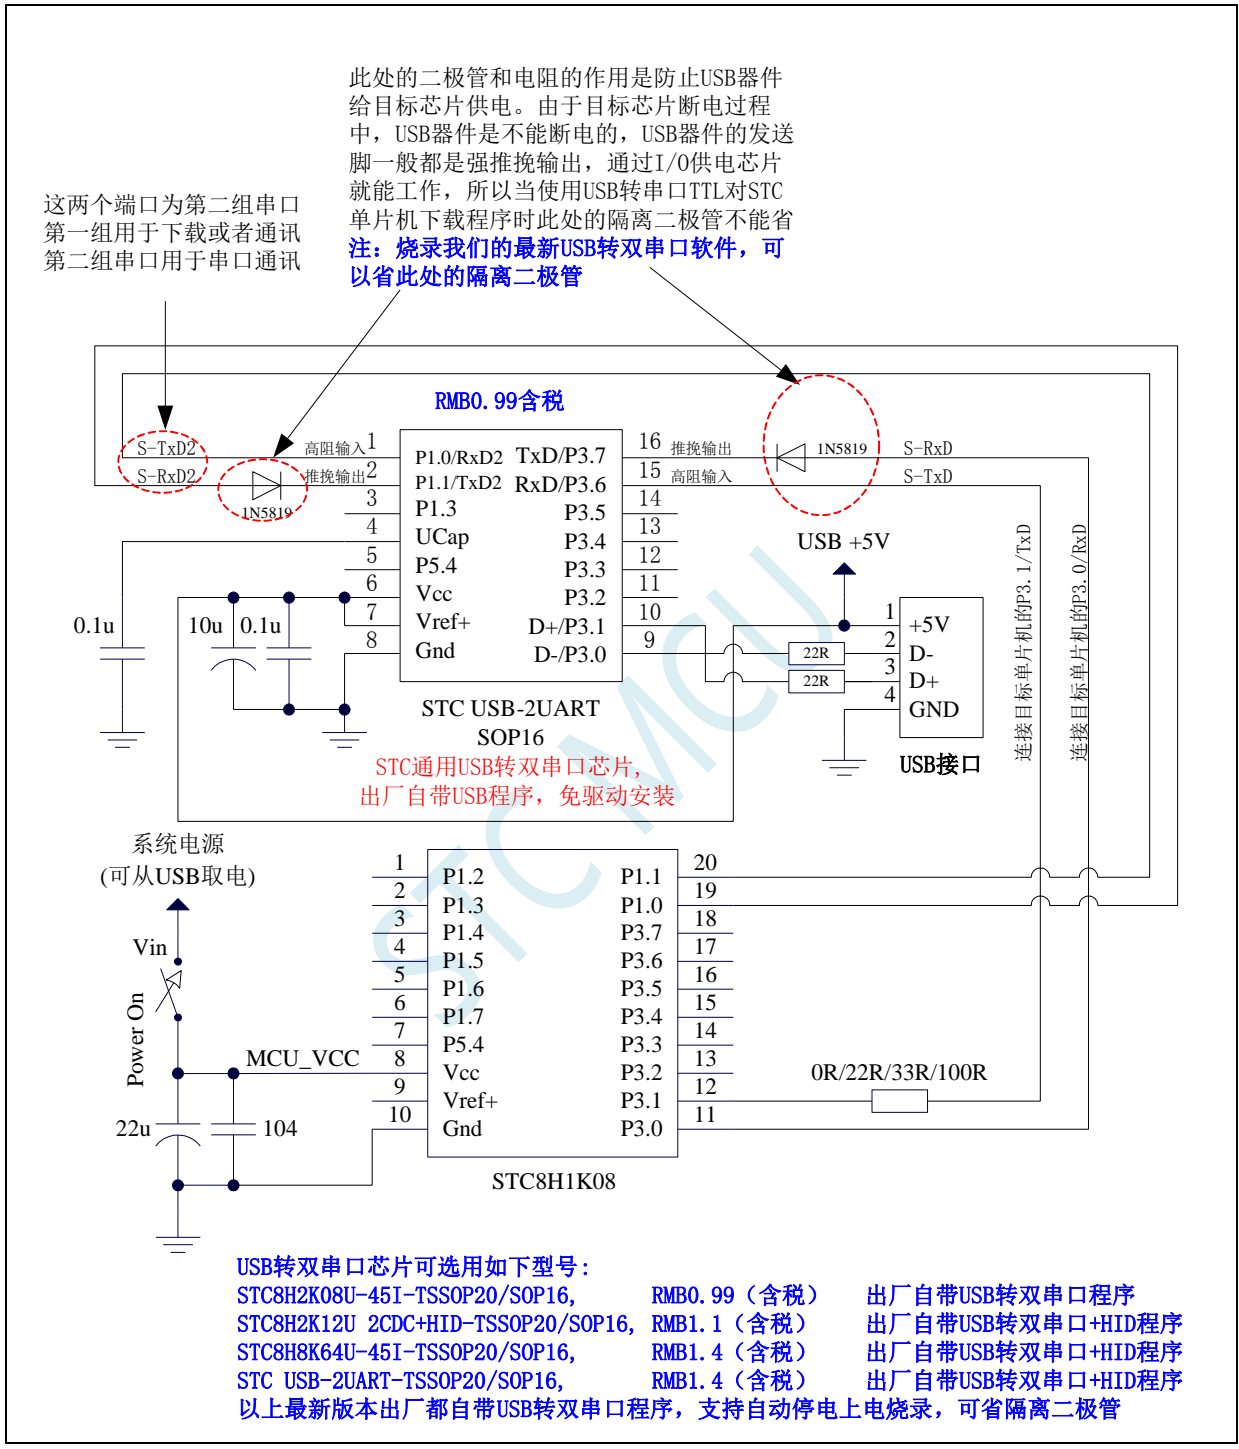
此处的二极管和电阻的作用是防止USB器件给目标芯片供电。由于目标芯片断电过程中，USB器件是不能断电的，USB器件的发送脚一般都是强推挽输出，通过I/O供电芯片就能工作，所以当使用USB转串口TTL对STC单片机下载程序时此处的隔离二极管不能省
注：烧录我们的最新USB转双串口软件，可以省此处的隔离二极管

这两个端口为第二组串口
第一组用于下载或者通讯
第二组串口用于串口通讯

RMB0.99含税

S-TxD2
S-RxD2
高阻输入 1
推挽输出 2
1N5819
3
4
5
6
7
8
P1.0/RxD2
P1.1/TxD2
P1.3
UCap
P5.4
Vcc
Vref+
Gnd
TxD/P3.7
RxD/P3.6
P3.5
P3.4
P3.3
P3.2
D+/P3.1
D-/P3.0
16 推挽输出
15 高阻输入
14
13
12
11
10
9
1N5819
S-RxD
S-TxD
USB +5V
0.1u
10u
0.1u
22R
22R
1 +5V
2 D-
3 D+
4 GND
USB接口
STC USB-2UART
SOP16
STC通用USB转双串口芯片，
出厂自带USB程序，免驱动安装
连接目标单片机的P3.1/TxD
连接目标单片机的P3.0/RxD

系统电源
(可从USB取电)
Vin
Power On
MCU_VCC
22u
104
1 P1.2
2 P1.3
3 P1.4
4 P1.5
5 P1.6
6 P1.7
7 P5.4
8 Vcc
9 Vref+
10 Gnd
P1.1 20
P1.0 19
P3.7 18
P3.6 17
P3.5 16
P3.4 15
P3.3 14
P3.2 13
P3.1 12
P3.0 11
0R/22R/33R/100R
STC8H1K08

USB转双串口芯片可选用如下型号：
STC8H2K08U-45I-TSSOP20/SOP16, RMB0.99（含税） 出厂自带USB转双串口程序
STC8H2K12U 2CDC+HID-TSSOP20/SOP16, RMB1.1（含税） 出厂自带USB转双串口+HID程序
STC8H8K64U-45I-TSSOP20/SOP16, RMB1.4（含税） 出厂自带USB转双串口+HID程序
STC USB-2UART-TSSOP20/SOP16, RMB1.4（含税） 出厂自带USB转双串口+HID程序
以上最新版本出厂都自带USB转双串口程序，支持自动停电上电烧录，可省隔离二极管